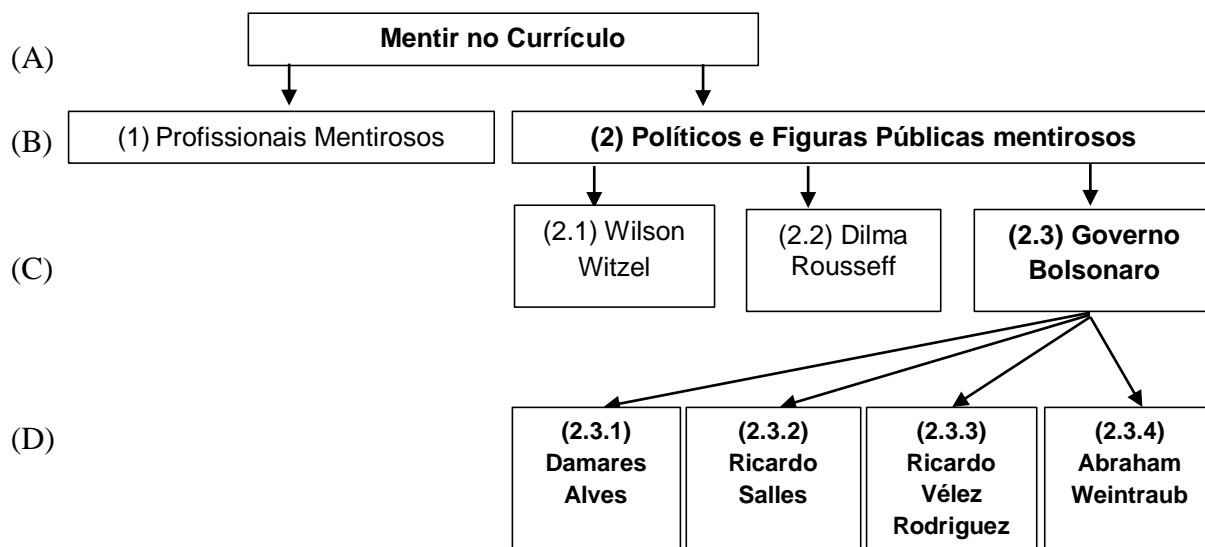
(A) Mentir no Currículo

(B) (1) Profissionais Mentirosos

(2) Políticos e Figuras Públicas mentirosos

(C) (2.1) Wilson Witzel

(2.2) Dilma Rousseff

(2.3) Governo Bolsonaro

(D) (2.3.1) Damares Alves

(2.3.2) Ricardo Salles

(2.3.3) Ricardo Vélez Rodriguez

(2.3.4) Abraham Weintraub